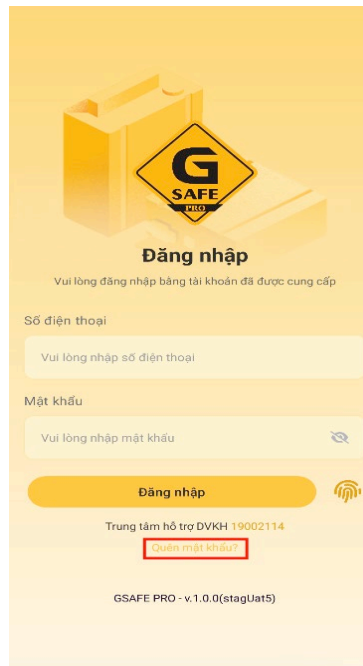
G SAFE PRO

Đăng nhập

Vui lòng đăng nhập bằng tài khoản đã được cung cấp

Số điện thoại

Vui lòng nhập số điện thoại

Mật khẩu

Vui lòng nhập mật khẩu

Đăng nhập

Trung tâm hỗ trợ DVKH 19002114

Quên mật khẩu?

GSAFE PRO - v.1.0.0(stagUat5)